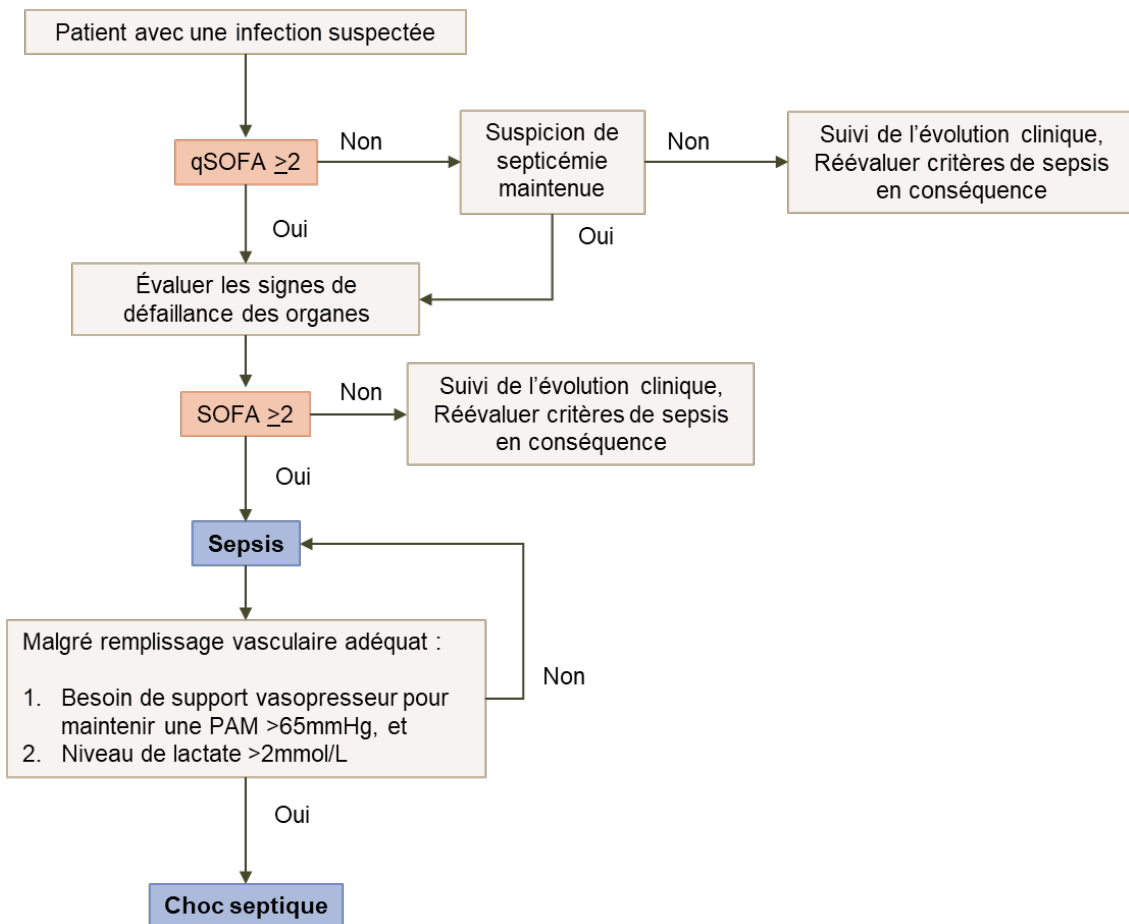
Patient avec une infection suspectée

qSOFA $\geq$2

Non

Suspicion de septicémie maintenue

Non

Suivi de l'évolution clinique, Réévaluer critères de sepsis en conséquence

Oui

Oui

Évaluer les signes de défaillance des organes

SOFA $\geq$2

Non

Suivi de l'évolution clinique, Réévaluer critères de sepsis en conséquence

Oui

Sepsis

Malgré remplissage vasculaire adéquat :

1. Besoin de support vasopresseur pour maintenir une PAM >65mmHg, et
2. Niveau de lactate >2mmol/L

Non

Oui

Choc septique